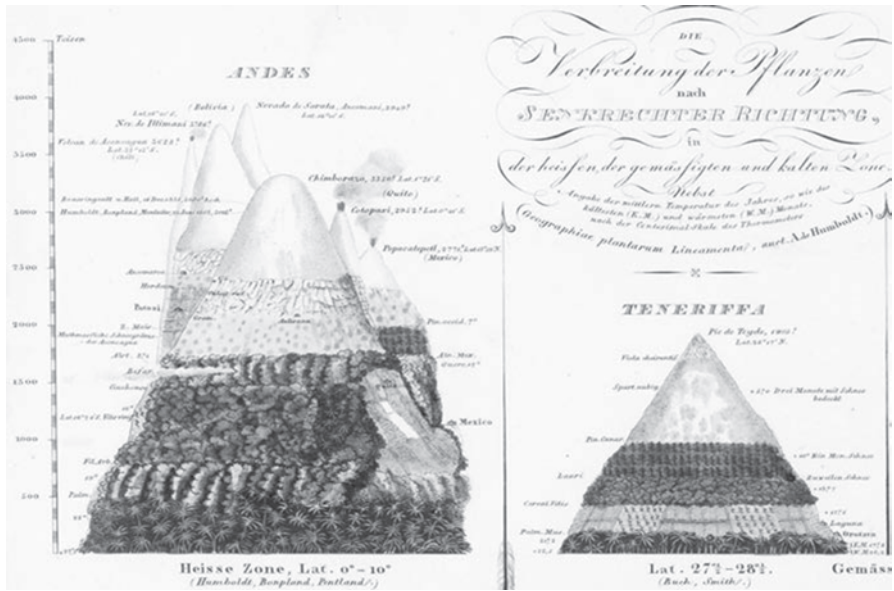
4500 Toisen

4000

3500

3000

2500

2000

1500

1000

500

ANDES

Lat. 16° 0' S.
Nev. de Illimani 3760?

(Bolivia)

Nevado de Sorata, Ancomani 3948?
Lat. 15°50' S.

Volcan de Aconcagua 3618?
Lat. 32°45' S.
(Chile)

Chimborazo, 3350? Lat. 1°30' S.
(Quito)

Cotopaxi, 2952? Lat. 0°40' S.

Popocatepetl, 2771? Lat. 19°2' N.
(Mexico)

Heisse Zone, Lat. 0° – 10°
(Humboldt, Bonpland, Pentland.)

DIE
Verbreitung der Pflanzen
nach
SENKRECHTER RICHTUNG,
in
der heissen, der gemässigten und kalten Zone.
Nebst
Angabe der mittlern Temperatur des Jahres, so wie des kältesten (K.M.) und wärmsten (W.M.) Monats, nach der Centesimal-Skala des Thermometers
(Geographiae plantarum Lineamenta, auct. A. de Humboldt.)

TENERIFFA

Pic de Teyde, 1904?
Lat. 28° 17' N.

Viola cheiranthi

Spart. nubig.

Pin. Canar.

Lauri

Cereal. Vitis

Palm. Mus.

Lat. 27½ – 28½.
(Buch, Smith.)

Gemäss